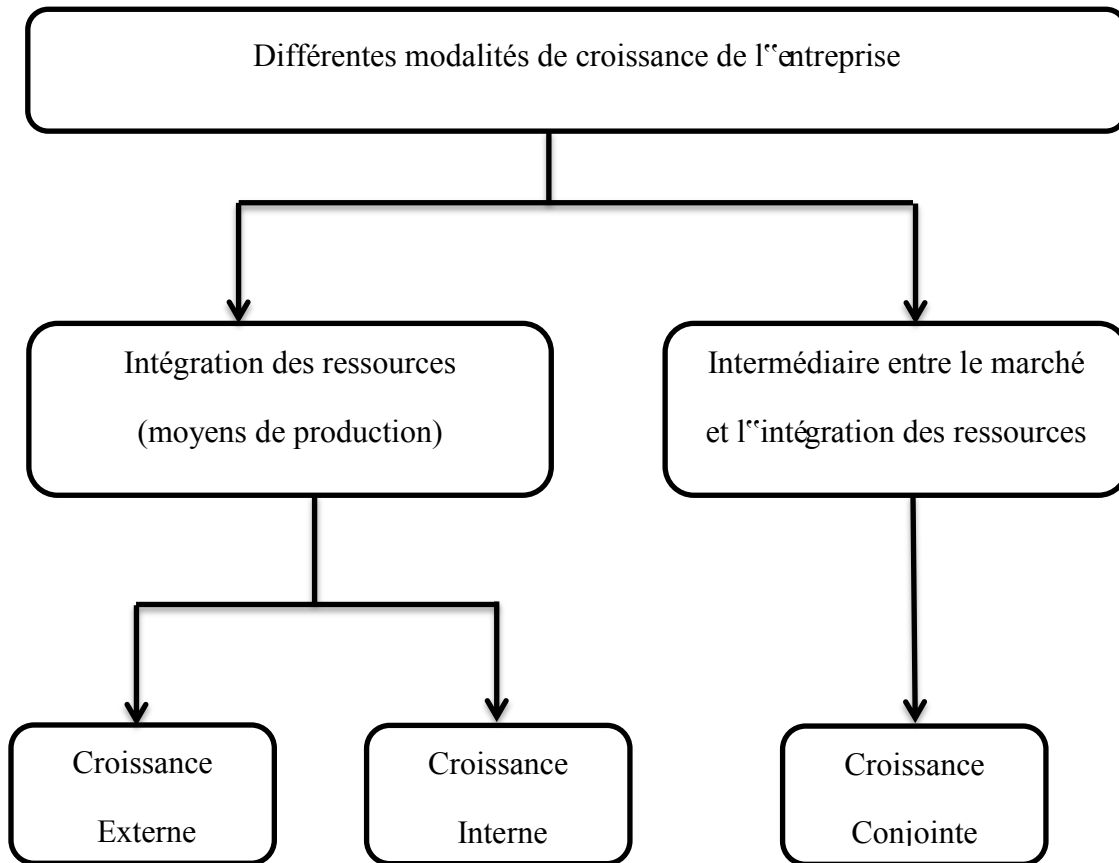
Différentes modalités de croissance de l‟entreprise

Intégration des ressources (moyens de production)

Intermédiaire entre le marché et l‟intégration des ressources

Croissance Externe

Croissance Interne

Croissance Conjointe